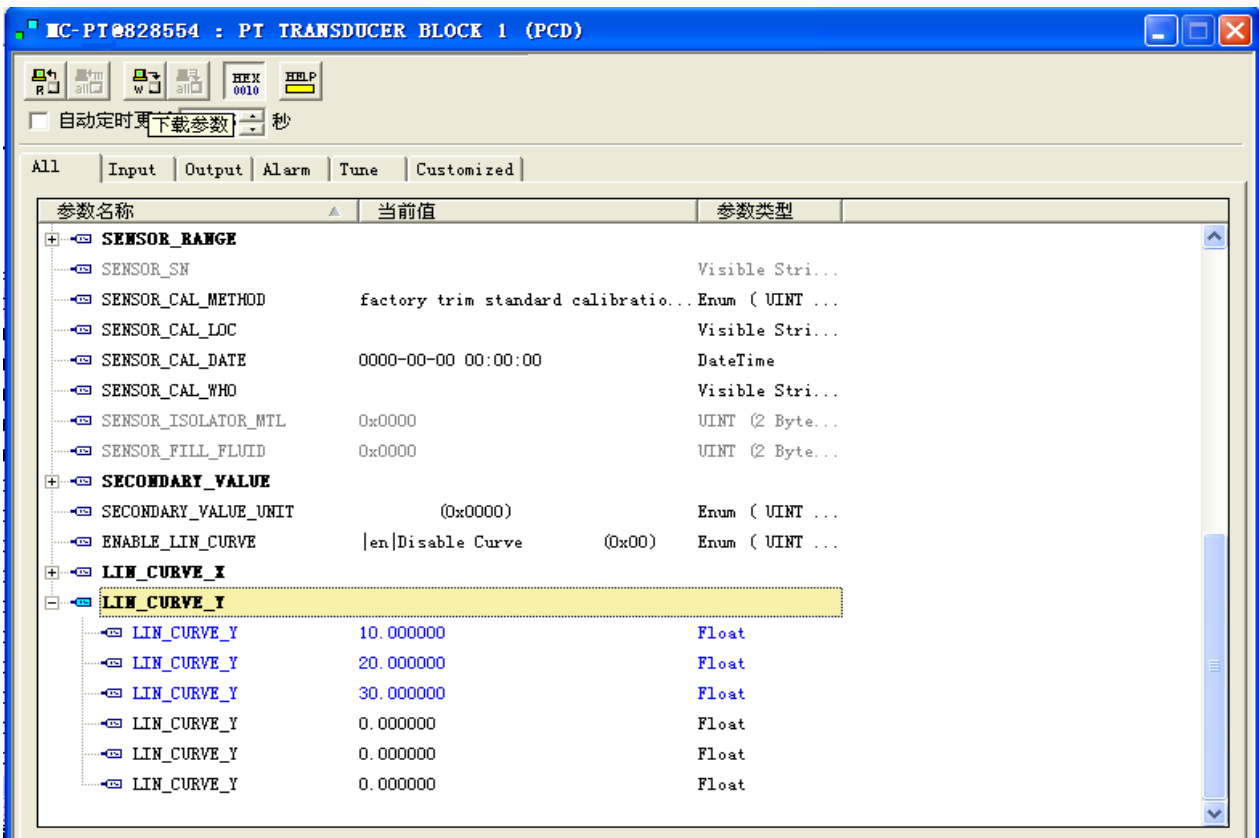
MC-PT@828554 : PT TRANSDUCER BLOCK 1 (PCD)

HEX 0010 HELP

自动定时更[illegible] 下载参数 秒

All | Input | Output | Alarm | Tune | Customized

| 参数名称 | 当前值 | 参数类型 |
|---|---|---|
| SENSOR_RANGE | | |
| SENSOR_SN | | Visible Stri... |
| SENSOR_CAL_METHOD | factory trim standard calibratio... | Enum ( UINT ... |
| SENSOR_CAL_LOC | | Visible Stri... |
| SENSOR_CAL_DATE | 0000-00-00 00:00:00 | DateTime |
| SENSOR_CAL_WHO | | Visible Stri... |
| SENSOR_ISOLATOR_MTL | 0x0000 | UINT (2 Byte... |
| SENSOR_FILL_FLUID | 0x0000 | UINT (2 Byte... |
| SECONDARY_VALUE | | |
| SECONDARY_VALUE_UNIT | (0x0000) | Enum ( UINT ... |
| ENABLE_LIN_CURVE | \|en\|Disable Curve (0x00) | Enum ( UINT ... |
| LIN_CURVE_X | | |
| LIN_CURVE_Y | | |
| LIN_CURVE_Y | 10.000000 | Float |
| LIN_CURVE_Y | 20.000000 | Float |
| LIN_CURVE_Y | 30.000000 | Float |
| LIN_CURVE_Y | 0.000000 | Float |
| LIN_CURVE_Y | 0.000000 | Float |
| LIN_CURVE_Y | 0.000000 | Float |